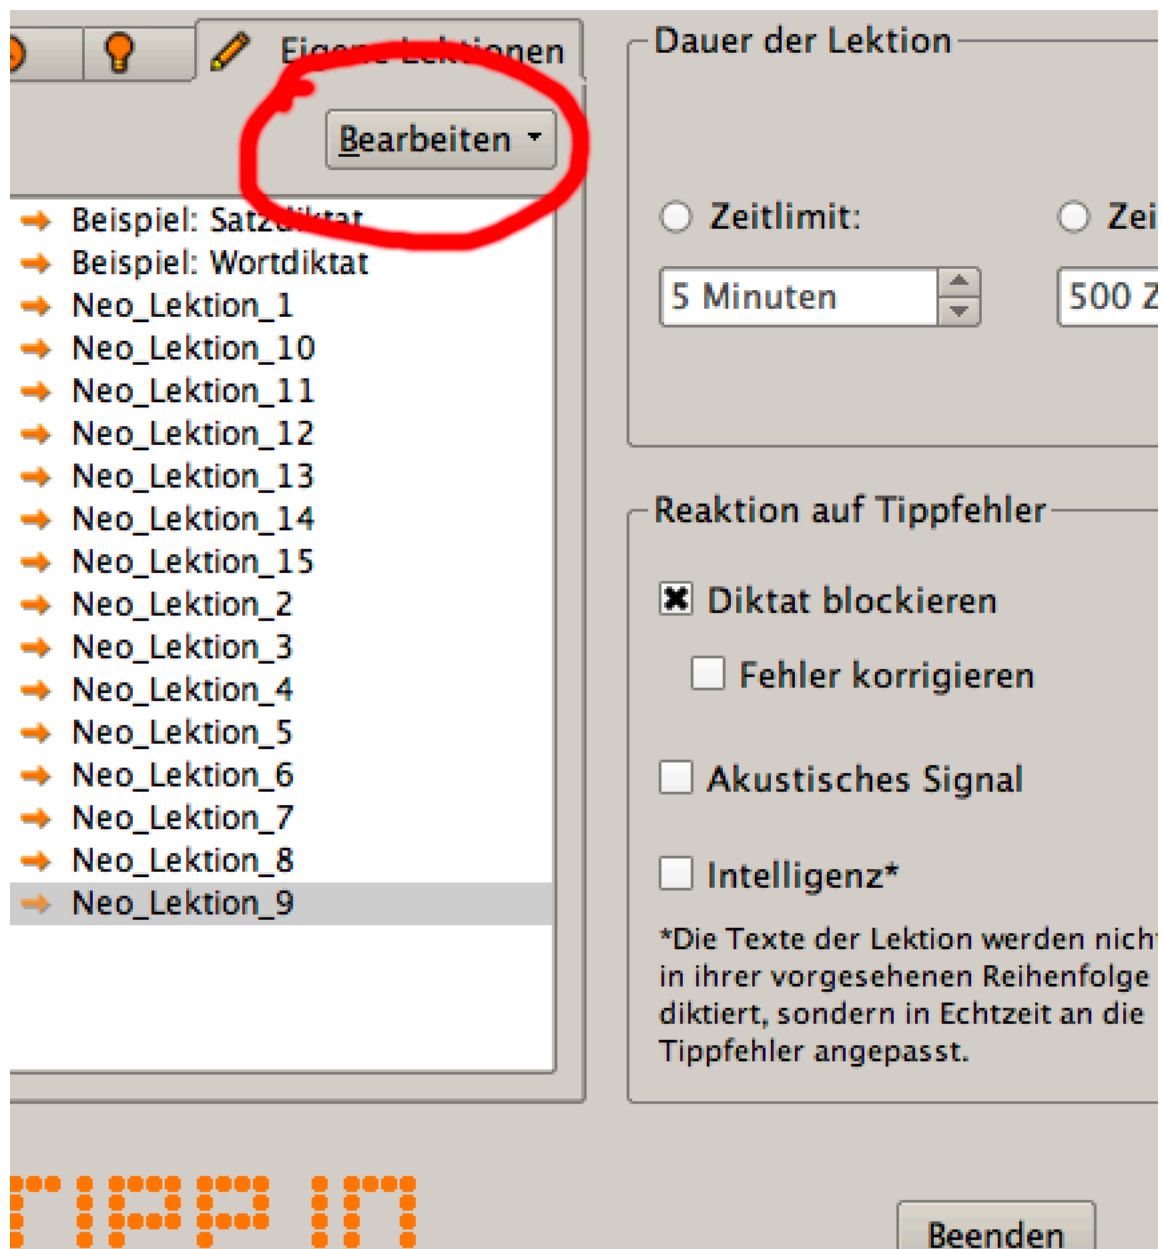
Eigene Lektionen

Bearbeiten

Beispiel: Satzdiktat
Beispiel: Wortdiktat
Neo_Lektion_1
Neo_Lektion_10
Neo_Lektion_11
Neo_Lektion_12
Neo_Lektion_13
Neo_Lektion_14
Neo_Lektion_15
Neo_Lektion_2
Neo_Lektion_3
Neo_Lektion_4
Neo_Lektion_5
Neo_Lektion_6
Neo_Lektion_7
Neo_Lektion_8
Neo_Lektion_9

Dauer der Lektion

Zeitlimit:
Zei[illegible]

5 Minuten
500 Z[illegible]

Reaktion auf Tippfehler

Diktat blockieren

Fehler korrigieren

Akustisches Signal

Intelligenz*

*Die Texte der Lektion werden nich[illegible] in ihrer vorgesehenen Reihenfolge diktiert, sondern in Echtzeit an die Tippfehler angepasst.

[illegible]pp in

Beenden